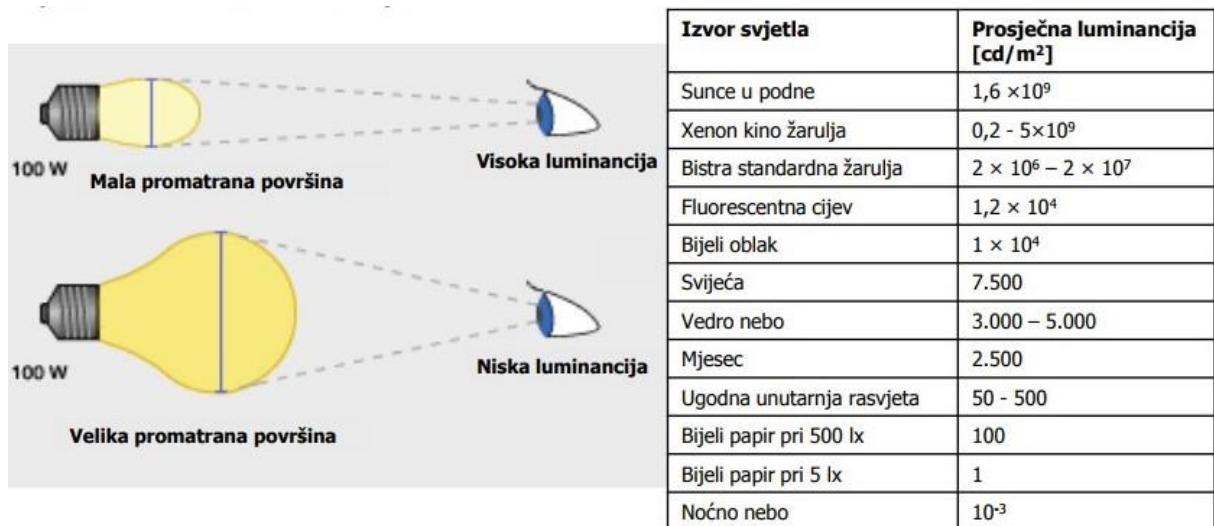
100 W

Mala promatrana površina

Visoka luminancija

100 W

Niska luminancija

Velika promatrana površina

| Izvor svjetla | Prosječna luminancija [cd/m$^2$] |
|---|---|
| Sunce u podne | $1,6 \times 10^9$ |
| Xenon kino žarulja | $0,2 - 5 \times 10^9$ |
| Bistra standardna žarulja | $2 \times 10^6 - 2 \times 10^7$ |
| Fluorescentna cijev | $1,2 \times 10^4$ |
| Bijeli oblak | $1 \times 10^4$ |
| Svijeća | 7.500 |
| Vedro nebo | 3.000 – 5.000 |
| Mjesec | 2.500 |
| Ugodna unutarnja rasvjeta | 50 - 500 |
| Bijeli papir pri 500 lx | 100 |
| Bijeli papir pri 5 lx | 1 |
| Noćno nebo | $10^{-3}$ |